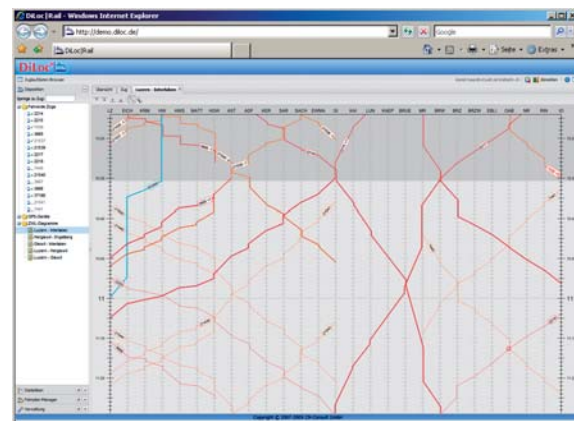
DiLoc|Rail - Windows Internet Explorer

http://demo.diloc.de/

Google

DiLoc|Rail

Seite

Extras

DiLoc|Rail

Dispositon

Übersicht

Zug

Luzern - Interlaken

Fahrende Züge

GPS-Geräte

ZWL-Diagramme

Luzern - Interlaken

Hergiswil - Engelberg

Giswil - Interlaken

Luzern - Hergiswil

Luzern - Giswil

11

Statistiken

Fahrplan-Manager

Verwaltung

Copyright © 2007-2009 CN Consult GmbH